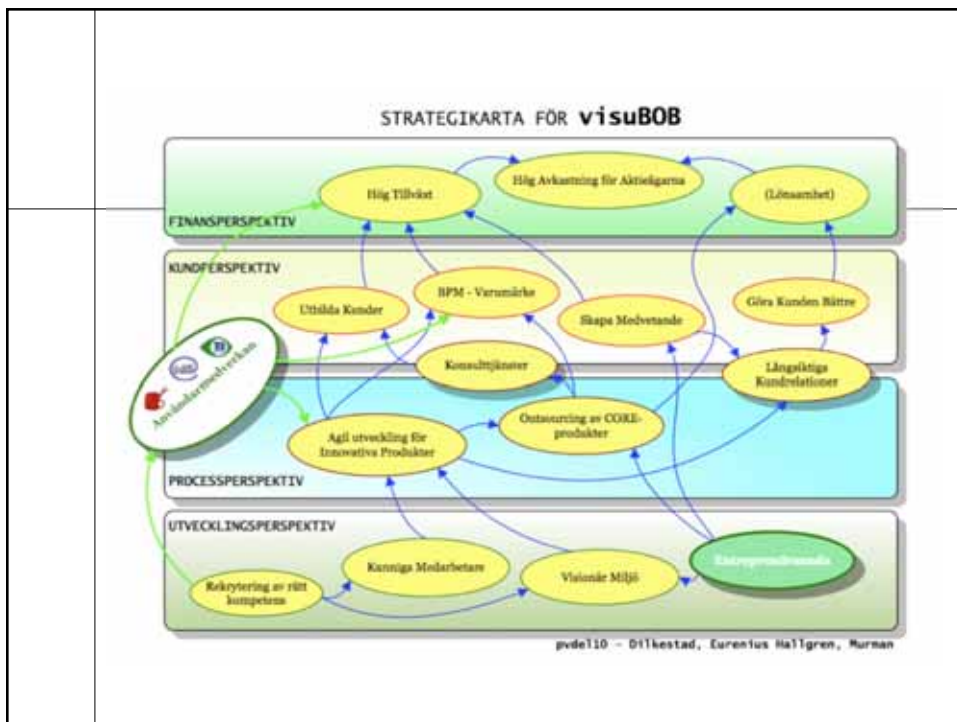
STRATEGIKARTA FÖR visuBOB

FINANSPERSPEKTIV

Hög Tillväxt

Hög Avkastning för Aktieägarna

(Lönsamhet)

KUNDPERSPEKTIV

Utbilda Kunder

BPM - Varumärke

Skapa Medvetande

Göra Kunden Bättre

Konsulttjänster

Långsiktiga Kundrelationer

Användarmedverkan

PROCESSPERSPEKTIV

Agil utveckling för Innovativa Produkter

Outsourcing av CORE-produkter

UTVECKLINGSPERSPEKTIV

Rekrytering av rätt kompetens

Kunniga Medarbetare

Visionär Miljö

Entreprenörsanda

pvdel10 - Dilkestad, Eurenius Hallgren, Murman